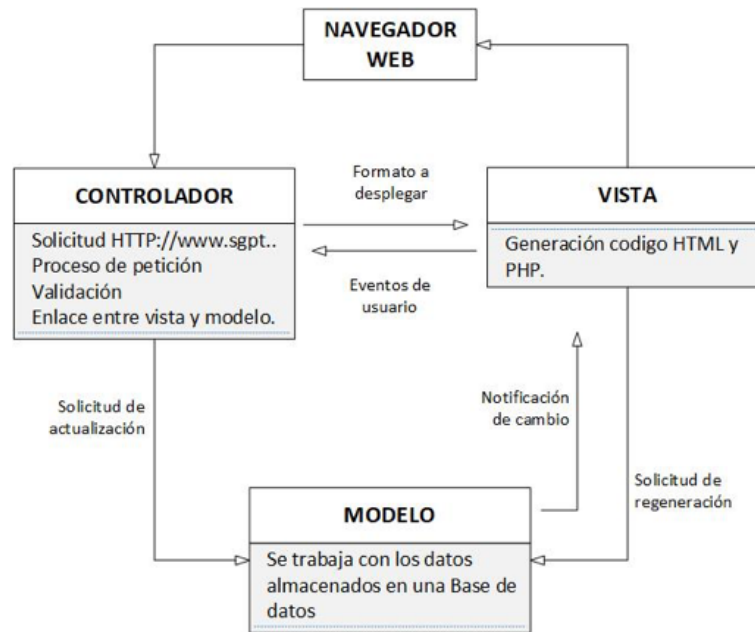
NAVEGADOR WEB

CONTROLADOR

Solicitud HTTP://www.sgpt..
Proceso de petición
Validación
Enlace entre vista y modelo.

Formato a desplegar

Eventos de usuario

VISTA

Generación codigo HTML y PHP.

Solicitud de actualización

Notificación de cambio

Solicitud de regeneración

MODELO

Se trabaja con los datos almacenados en una Base de datos